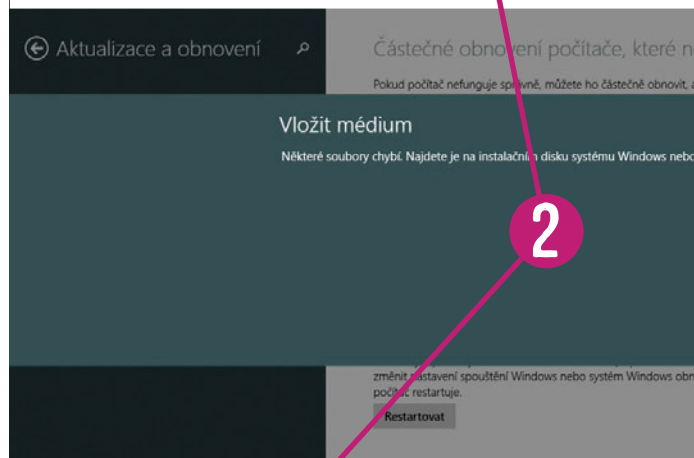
Aktualizace a obnovení

Částečné obnovení počítače, které n

Pokud počítač nefunguje správně, můžete ho částečně obnovit, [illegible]

Vložit médium

Některé soubory chybí. Najdete je na instalačním disku systému Windows nebo

2

změnit nastavení spouštění Windows nebo systém Windows obn počítač restartuje.

Restartovat